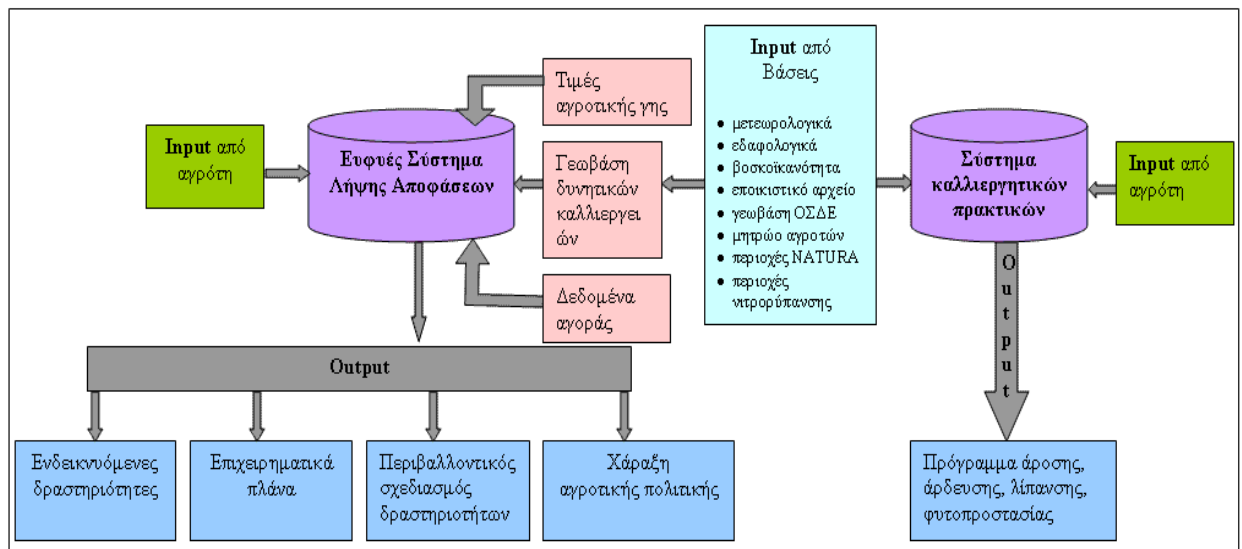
Input από αγρότη

Τιμές αγροτικής γης

Ευφυές Σύστημα Λήψης Αποφάσεων

Γεωβάση δυνητικών καλλιεργειών

Δεδομένα αγοράς

Input από Βάσεις

- μετεωρολογικά
- εδαφολογικά
- βοσκοϊκανότητα
- εποικιστικό αρχείο
- γεωβάση ΟΣΔΕ
- μητρώο αγροτών
- περιοχές NATURA
- περιοχές νιτρορύπανσης

Σύστημα καλλιεργητικών πρακτικών

Input από αγρότη

Output

Output

Ενδεικνυόμενες δραστηριότητες

Επιχειρηματικά πλάνα

Περιβαλλοντικός σχεδιασμός δραστηριοτήτων

Χάραξη αγροτικής πολιτικής

Πρόγραμμα άροσης, άρδευσης, λίπανσης, φυτοπροστασίας